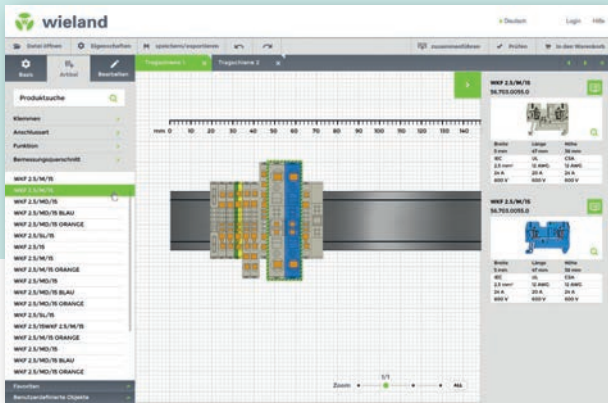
wieland

Deutsch Login Hilfe

Datei öffnen Eigenschaften speichern/exportieren Zusammenführen Prüfen In den Warenkorb

Basis Artikel Bearbeiten

Tragschiene 1 Tragschiene 2

Produktsuche

Klemmen
Anschlussart
Funktion
Bemessungsquerschnitt

WKF 2.5/M/15
WKF 2.5/M/15
WKF 2.5/MD/15
WKF 2.5/MD/15 BLAU
WKF 2.5/MD/15 ORANGE
WKF 2.5/SL/15
WKF 2.5/15
WKF 2.5/M/15
WKF 2.5/M/15 ORANGE
WKF 2.5/MD/15
WKF 2.5/MD/15 BLAU
WKF 2.5/MD/15 ORANGE
WKF 2.5/SL/15
WKF 2.5/15WKF 2.5/M/15
WKF 2.5/M/15 ORANGE
WKF 2.5/MD/15
WKF 2.5/MD/15 BLAU
WKF 2.5/MD/15 ORANGE

Favoriten
Benutzerdefinierte Objekte

mm 0 10 20 30 40 50 60 70 80 90 100 110 120 130 140

Zoom 1/1 Alle

WKF 2.5/M/15
56.703.0055.0

| Breite | Länge | Höhe |
|---|---|---|
| 5 mm | 47 mm | 38 mm |
| IEC | UL | CSA |
| 2.5 mm² | 12 AWG | 12 AWG |
| 24 A | 20 A | 24 A |
| 800 V | 600 V | 600 V |

WKF 2.5/M/15
56.703.0055.0

| Breite | Länge | Höhe |
|---|---|---|
| 5 mm | 47 mm | 38 mm |
| IEC | UL | CSA |
| 2.5 mm² | 12 AWG | 12 AWG |
| 24 A | 20 A | 24 A |
| 800 V | 600 V | 600 V |